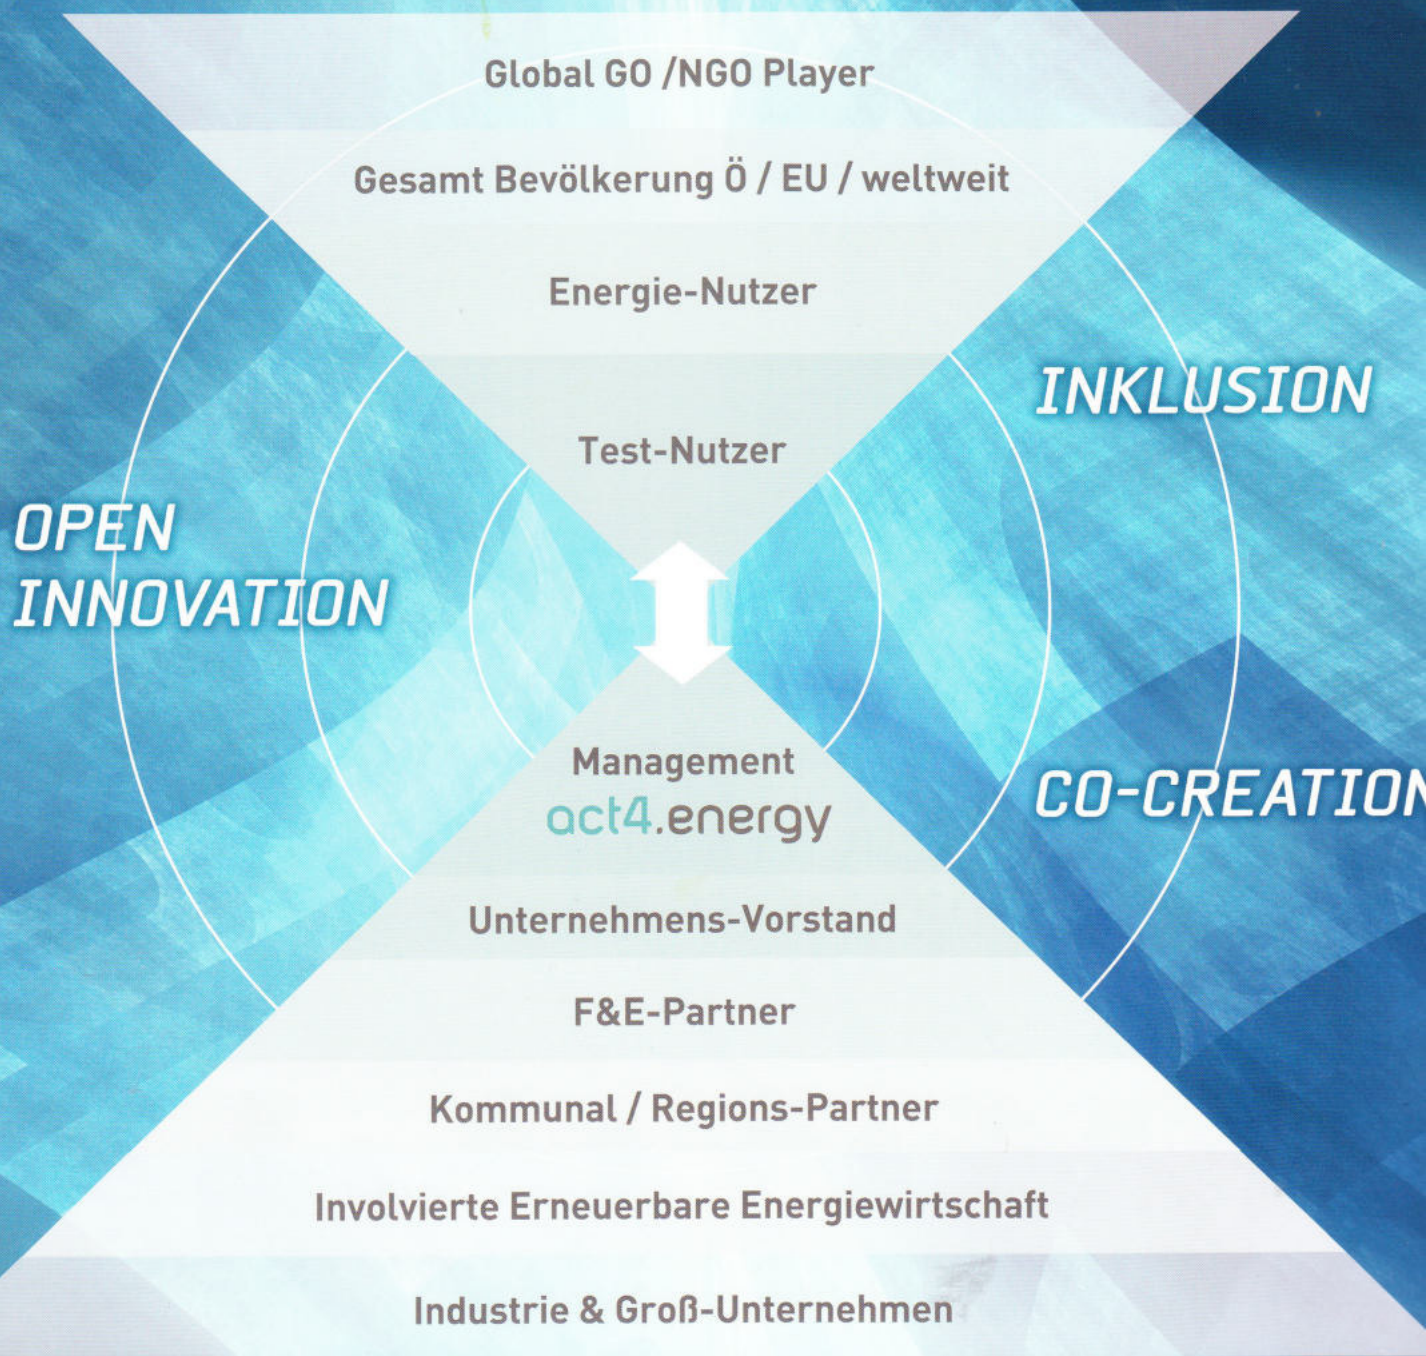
Global GO /NGO Player

Gesamt Bevölkerung Ö / EU / weltweit

Energie-Nutzer

INKLUSION

Test-Nutzer

OPEN INNOVATION

Management
act4.energy

CO-CREATION

Unternehmens-Vorstand

F&E-Partner

Kommunal / Regions-Partner

Involvierte Erneuerbare Energiewirtschaft

Industrie & Groß-Unternehmen